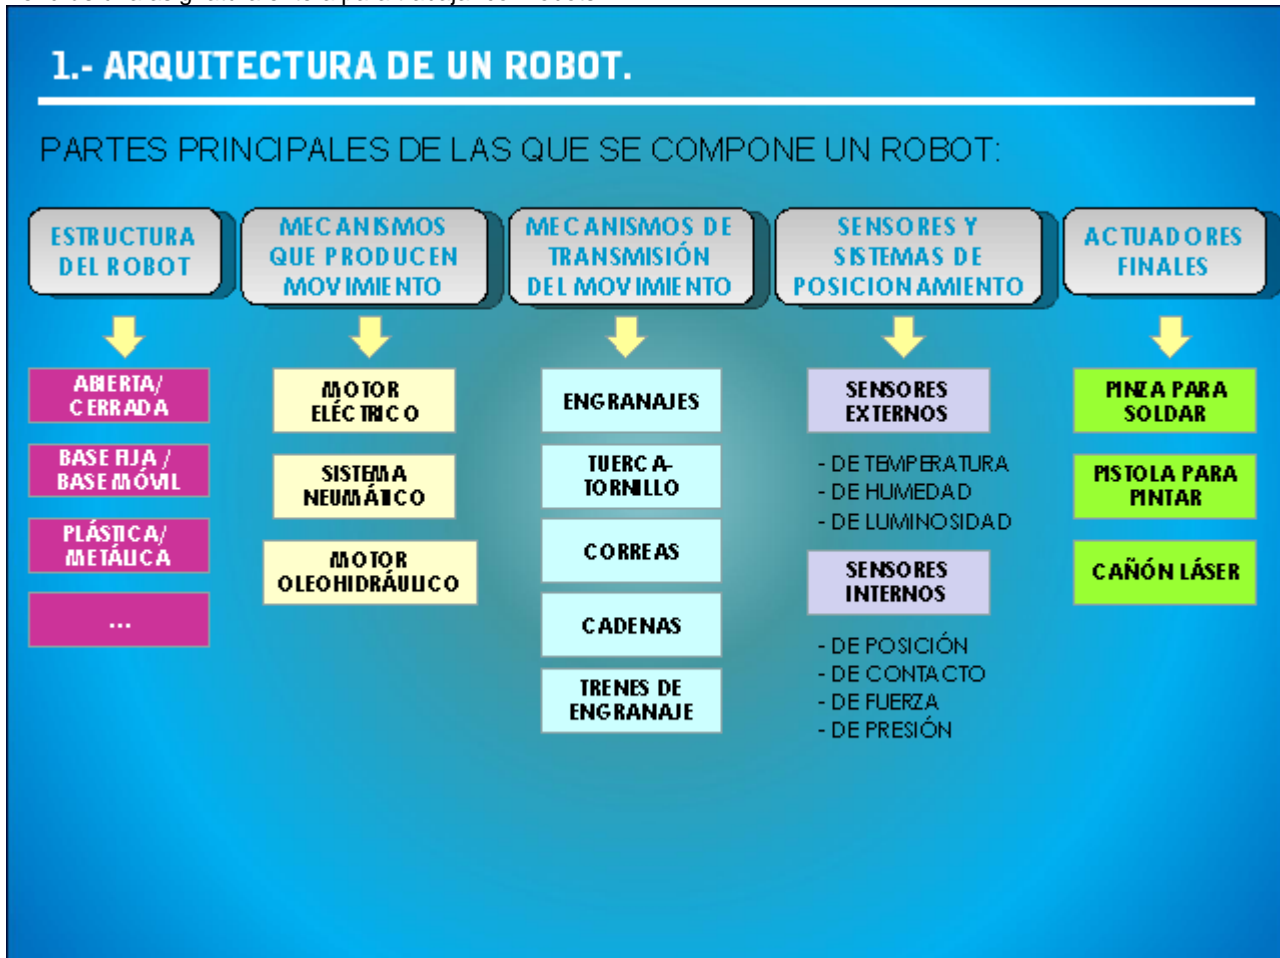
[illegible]

1.- ARQUITECTURA DE UN ROBOT.

PARTES PRINCIPALES DE LAS QUE SE COMPONE UN ROBOT:

ESTRUCTURA DEL ROBOT

ABIERTA/ CERRADA

BASE FIJA / BASE MÓVIL

PLÁSTICA/ METÁLICA

...

MECANISMOS QUE PRODUCEN MOVIMIENTO

MOTOR ELÉCTRICO

SISTEMA NEUMÁTICO

MOTOR OLEOHIDRÁULICO

MECANISMOS DE TRANSMISIÓN DEL MOVIMIENTO

ENGRANAJES

TUERCA-TORNILLO

CORREAS

CADENAS

TRENES DE ENGRANAJE

SENSORES Y SISTEMAS DE POSICIONAMIENTO

SENSORES EXTERNOS

- DE TEMPERATURA
- DE HUMEDAD
- DE LUMINOSIDAD

SENSORES INTERNOS

- DE POSICIÓN
- DE CONTACTO
- DE FUERZA
- DE PRESIÓN

ACTUADORES FINALES

PINZA PARA SOLDAR

PISTOLA PARA PINTAR

CAÑÓN LÁSER